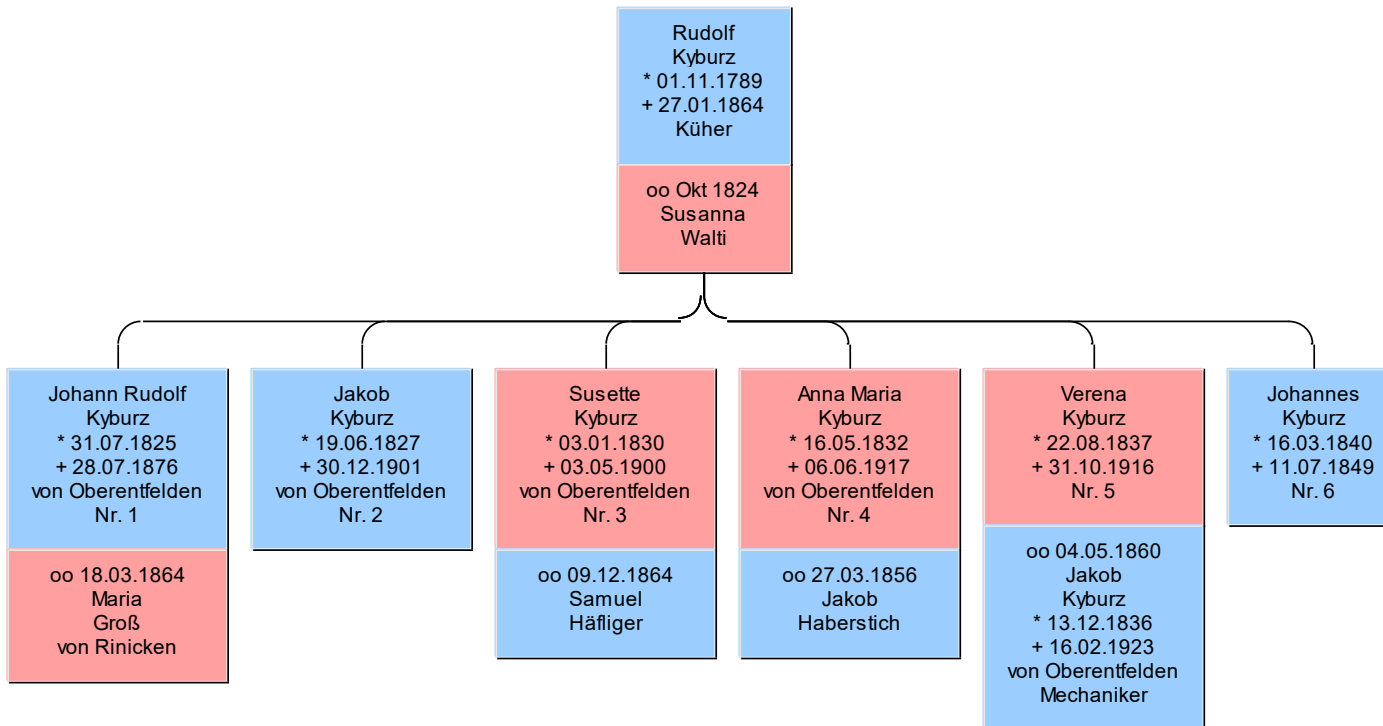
Rudolf
Kyburz
* 01.11.1789
+ 27.01.1864
Küher

oo Okt 1824
Susanna
Walti

Johann Rudolf
Kyburz
* 31.07.1825
+ 28.07.1876
von Oberentfelden
Nr. 1

oo 18.03.1864
Maria
Groß
von Rinicken

Jakob
Kyburz
* 19.06.1827
+ 30.12.1901
von Oberentfelden
Nr. 2

Susette
Kyburz
* 03.01.1830
+ 03.05.1900
von Oberentfelden
Nr. 3

oo 09.12.1864
Samuel
Häfliger

Anna Maria
Kyburz
* 16.05.1832
+ 06.06.1917
von Oberentfelden
Nr. 4

oo 27.03.1856
Jakob
Haberstich

Verena
Kyburz
* 22.08.1837
+ 31.10.1916
Nr. 5

oo 04.05.1860
Jakob
Kyburz
* 13.12.1836
+ 16.02.1923
von Oberentfelden
Mechaniker

Johannes
Kyburz
* 16.03.1840
+ 11.07.1849
Nr. 6